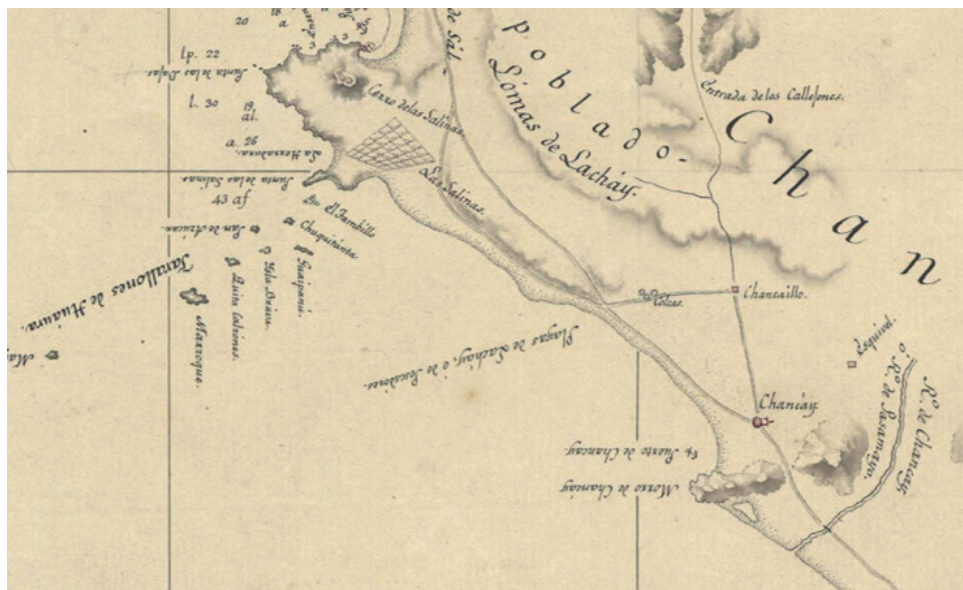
20
a
de Sal
poblado-
Lomas de Lacháy.
Chan
Entrada de los Callejones.
l.p. 22
Punta de las Lobas
l. 30
19
al.
Cerro de las Salinas
a. 26
La Herradura
Punta de las Salinas
Las Salinas.
43 af
Pto. el Fambillo
Chiquitanta
Isla de San Lucas
Huaipuní
Farallones de Huaura.
Isla Brava
Luis Lobunes
Mazorque
Ma
Chancaillo.
Pozas.
Esquivel.
Playas de Lachay, o de Pescadores.
Chancay
Pto. Surto de Chancay
Morro de Chancay
Rº de Chancay
o Rº de Pasamayo.